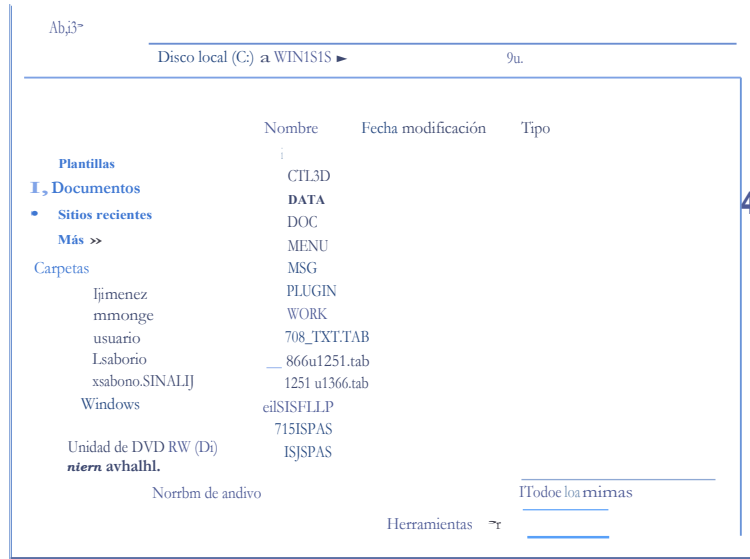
Ab,i3ᵓ

Disco local (C:) a WIN1S1S ►

9u.

Nombre Fecha modificación Tipo

Plantillas

I, Documentos

• Sitios recientes

Más »

Carpetas

Ijimenez

mmonge

usuario

Lsaborio

xsabono.SINALIJ

Windows

Unidad de DVD RW (Di)

niern avhalhl.

CTL3D

DATA

DOC

MENU

MSG

PLUGIN

WORK

708_TXT.TAB

__ 866u1251.tab

1251 u1366.tab

eilSISFLLP

715ISPAS

ISJSPAS

4

Norrbm de andivo

ITodoe loa mimas

Herramientas ᵓr